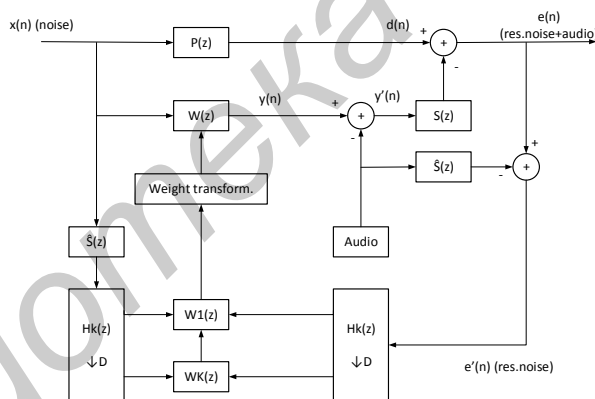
x(n) (noise)

P(z)

d(n)

+

+

-

e(n)
(res.noise+audio

W(z)

y(n)

+

+

-

y'(n)

S(z)

$\hat{S}(z)$

-

+

+

Weight transform.

$\hat{S}(z)$

Audio

Hk(z)
↓D

W1(z)

WK(z)

Hk(z)
↓D

e'(n) (res.noise)

Jomeka